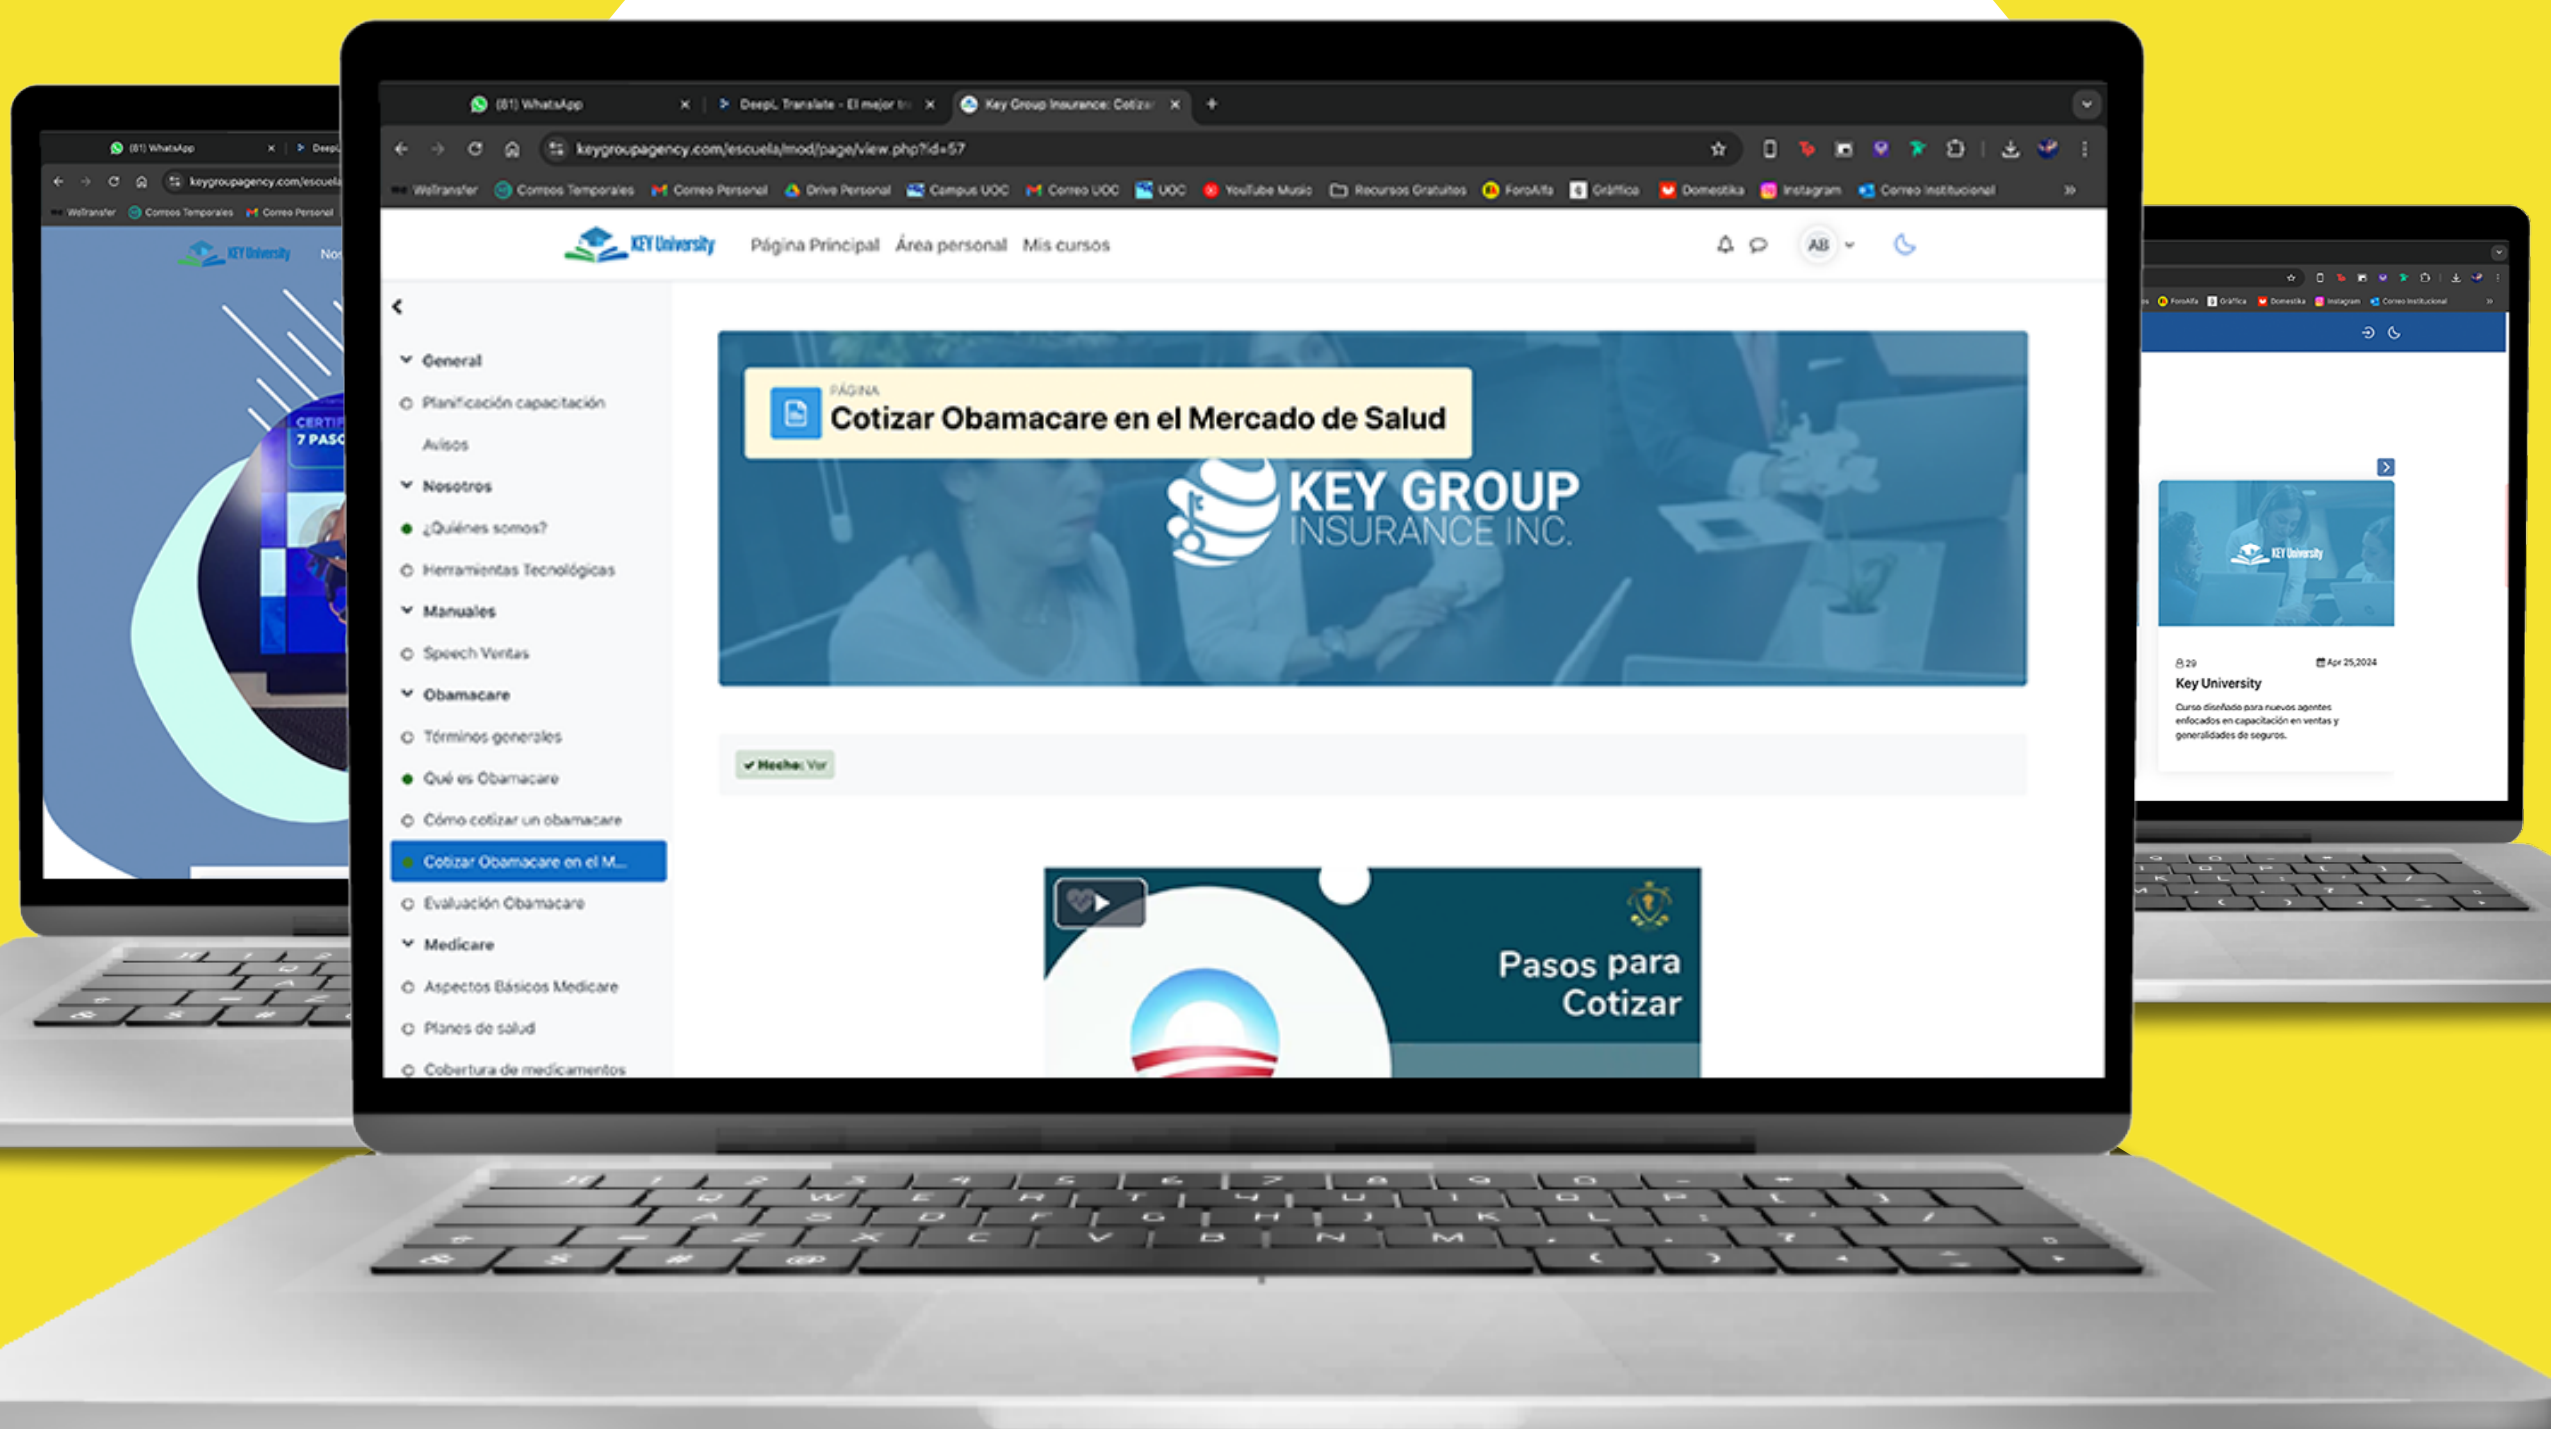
(81) WhatsApp
DeepL Translate - El mejor tr
Key Group Insurance: Cotizar
keygroupagency.com/escuela/mod/page/view.php?id=57
Wetransfer Correos Temporales Correo Personal Drive Personal Campus UOC Correo UOC UOC YouTube Music Recursos Gratuitos ForoAlfa Gráfica Domestika Instagram Correo Institucional

KEY University Página Principal Área personal Mis cursos AB

General
Planificación capacitación
Avisos
Nosotros
¿Quiénes somos?
Herramientas Tecnológicas
Manuales
Speech Ventas
Obamacare
Términos generales
Qué es Obamacare
Cómo cotizar un obamacare
Cotizar Obamacare en el M...
Evaluación Obamacare
Medicare
Aspectos Básicos Medicare
Planes de salud
Cobertura de medicamentos

PÁGINA
Cotizar Obamacare en el Mercado de Salud
KEY GROUP
INSURANCE INC.

✔ Hecho: Ver

Pasos para Cotizar

(81) WhatsApp
keygroupagency.com/escuela
Wetransfer Correos Temporales Correo Personal
KEY University
CERTIF
7 PASO

ForoAlfa Gráfica Domestika Instagram Correo Institucional
KEY University
29
Apr 25,2024
Key University
Curso diseñado para nuevos agentes enfocados en capacitación en ventas y generalidades de seguros.